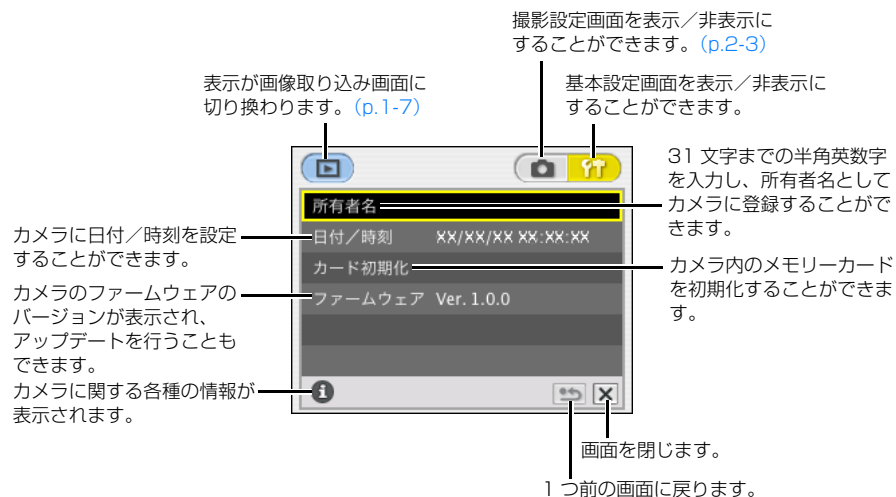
撮影設定画面を表示／非表示にすることができます。(p.2-3)

表示が画像取り込み画面に切り換わります。(p.1-7)

基本設定画面を表示／非表示にすることができます。

31 文字までの半角英数字を入力し、所有者名としてカメラに登録することができます。

所有者名

カメラに日付／時刻を設定することができます。

日付／時刻 XX/XX/XX XX:XX:XX

カード初期化

カメラ内のメモリーカードを初期化することができます。

カメラのファームウェアのバージョンが表示され、アップデートを行うこともできます。

ファームウェア Ver. 1.0.0

カメラに関する各種の情報が表示されます。

画面を閉じます。

1 つ前の画面に戻ります。